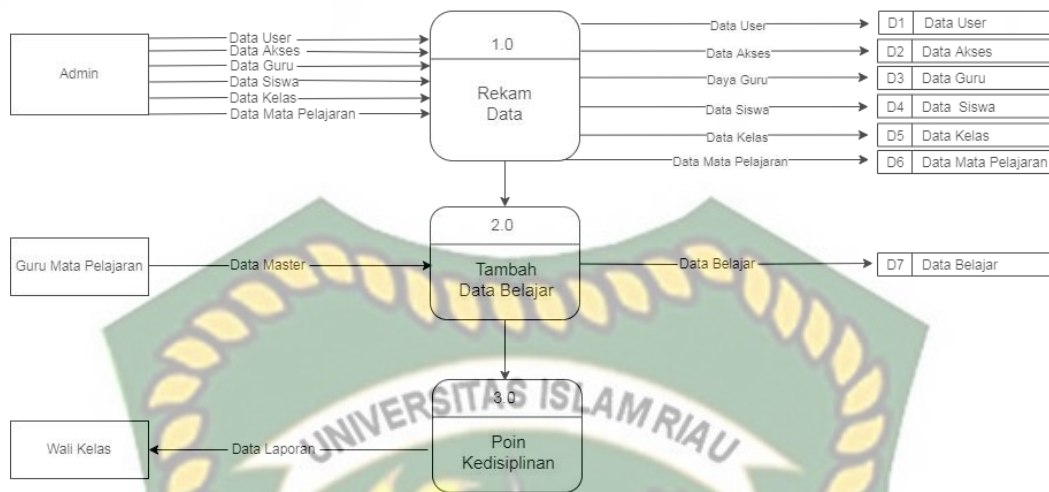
Admin

Data User
Data Akses
Data Guru
Data Siswa
Data Kelas
Data Mata Pelajaran

1.0

Rekam Data

Data User
Data Akses
Daya Guru
Data Siswa
Data Kelas
Data Mata Pelajaran

| D1 | Data User |
|---|---|
| D2 | Data Akses |
| D3 | Data Guru |
| D4 | Data Siswa |
| D5 | Data Kelas |
| D6 | Data Mata Pelajaran |

Guru Mata Pelajaran

Data Master

2.0

Tambah Data Belajar

Data Belajar

| D7 | Data Belajar |
|---|---|

Wali Kelas

Data Laporan

3.0

Poin Kedisiplinan

UNIVERSITAS ISLAM RIAU